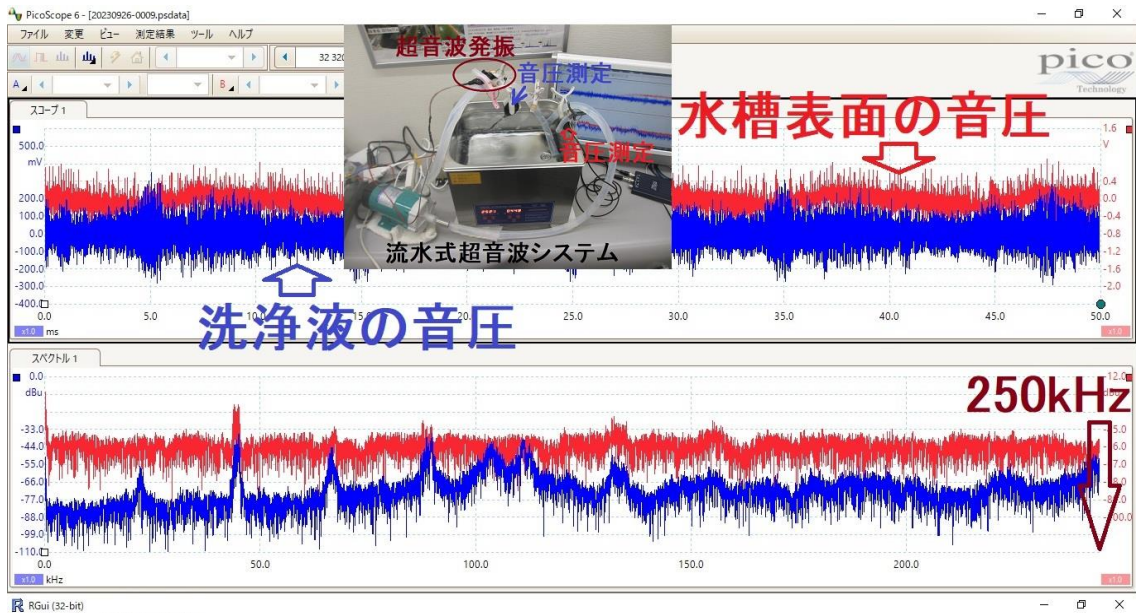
PicoScope 6 - [20230926-0009.psdata]

ファイル 変更 ビュー 測定結果 ツール ヘルプ

32 320

pico Technology

超音波発振

音圧測定

水槽表面の音圧

音圧測定

スコープ 1

500.0 mV

200.0
100.0
0.0
-100.0
-200.0
-300.0
-400.0

1.6 V

0.4
0.0
-0.4
-0.8
-1.2
-1.6
-2.0

流水式超音波システム

x1.0 ms

0.0 5.0 10.0 15.0 20.0 25.0 30.0 35.0 40.0 45.0 50.0

洗浄液の音圧

x1.0

スペクトル 1

0.0 dBu

-33.0
-44.0
-55.0
-66.0
-77.0
-88.0
-99.0
-110.0

12.0

250kHz

5.0
6.0
7.0
8.0
100.0

x1.0 kHz

0.0 50.0 100.0 150.0 200.0

x1.0

RGui (32-bit)